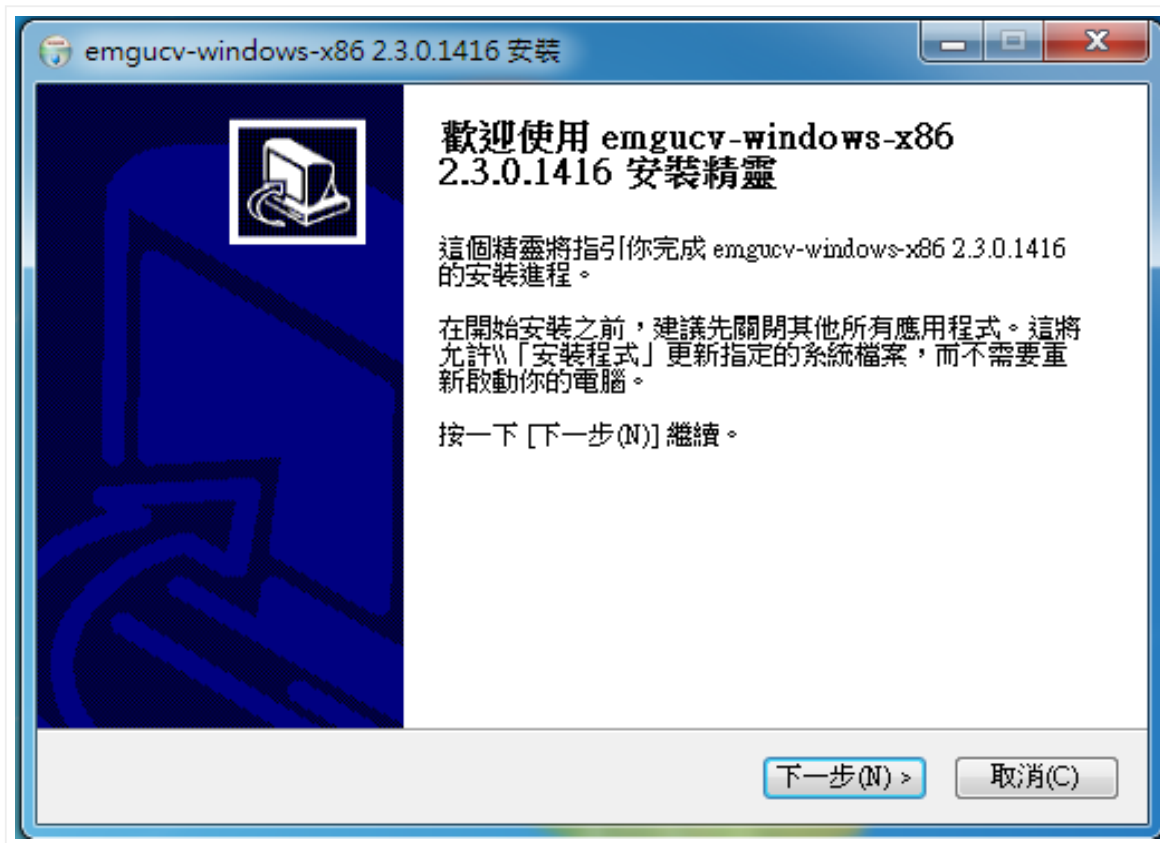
emgucv-windows-x86 2.3.0.1416 安裝

歡迎使用 emgucv-windows-x86 2.3.0.1416 安裝精靈

這個精靈將指引你完成 emgucv-windows-x86 2.3.0.1416 的安裝進程。

在開始安裝之前，建議先關閉其他所有應用程式。這將允許\\「安裝程式」更新指定的系統檔案，而不需要重新啟動你的電腦。

按一下 [下一步(N)] 繼續。

下一步(N) >

取消(C)